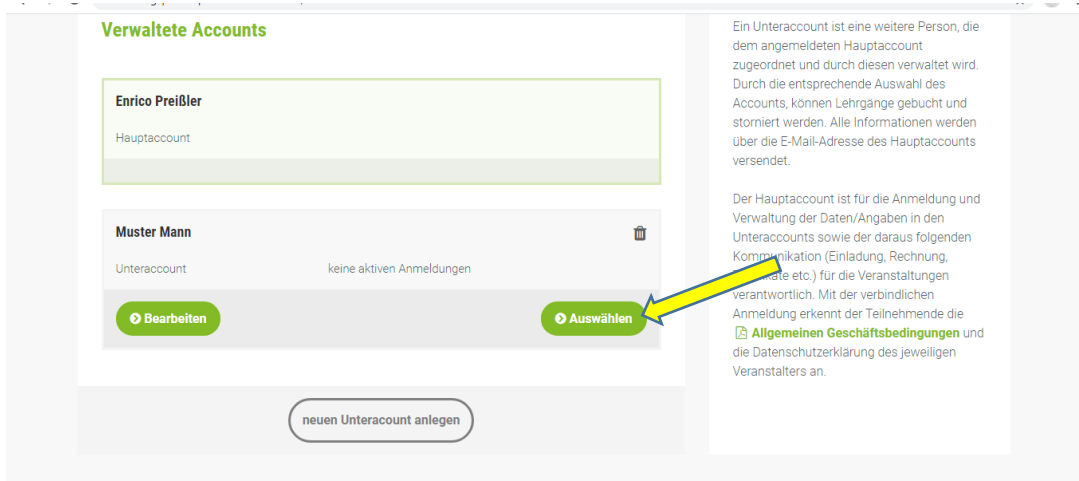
Verwaltete Accounts

Enrico Preißler

Hauptaccount

Muster Mann

Unteraccount keine aktiven Anmeldungen

Bearbeiten

Auswählen

neuen Unteracount anlegen

Ein Unteraccount ist eine weitere Person, die dem angemeldeten Hauptaccount zugeordnet und durch diesen verwaltet wird. Durch die entsprechende Auswahl des Accounts, können Lehrgänge gebucht und storniert werden. Alle Informationen werden über die E-Mail-Adresse des Hauptaccounts versendet.

Der Hauptaccount ist für die Anmeldung und Verwaltung der Daten/Angaben in den Unteraccounts sowie der daraus folgenden Kommunikation (Einladung, Rechnung, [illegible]ate etc.) für die Veranstaltungen verantwortlich. Mit der verbindlichen Anmeldung erkennt der Teilnehmende die Allgemeinen Geschäftsbedingungen und die Datenschutzerklärung des jeweiligen Veranstalters an.